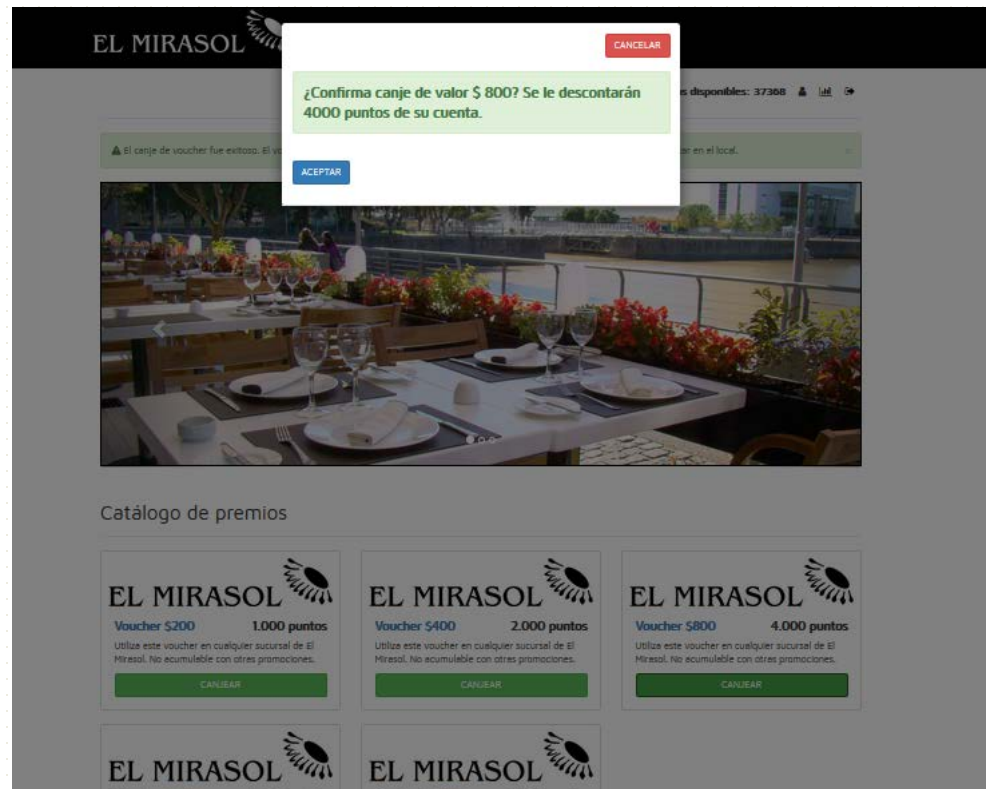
EL MIRASOL

CANCELAR

¿Confirma canje de valor $ 800? Se le descontarán 4000 puntos de su cuenta.

ACEPTAR

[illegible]s disponibles: 37368

El canje de voucher fue exitoso. El v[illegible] en el local.

Catálogo de premios

EL MIRASOL
Voucher $200 1.000 puntos
Utiliza este voucher en cualquier sucursal de El Mirasol. No acumulable con otras promociones.
CANJEAR

EL MIRASOL
Voucher $400 2.000 puntos
Utiliza este voucher en cualquier sucursal de El Mirasol. No acumulable con otras promociones.
CANJEAR

EL MIRASOL
Voucher $800 4.000 puntos
Utiliza este voucher en cualquier sucursal de El Mirasol. No acumulable con otras promociones.
CANJEAR

EL MIRASOL

EL MIRASOL